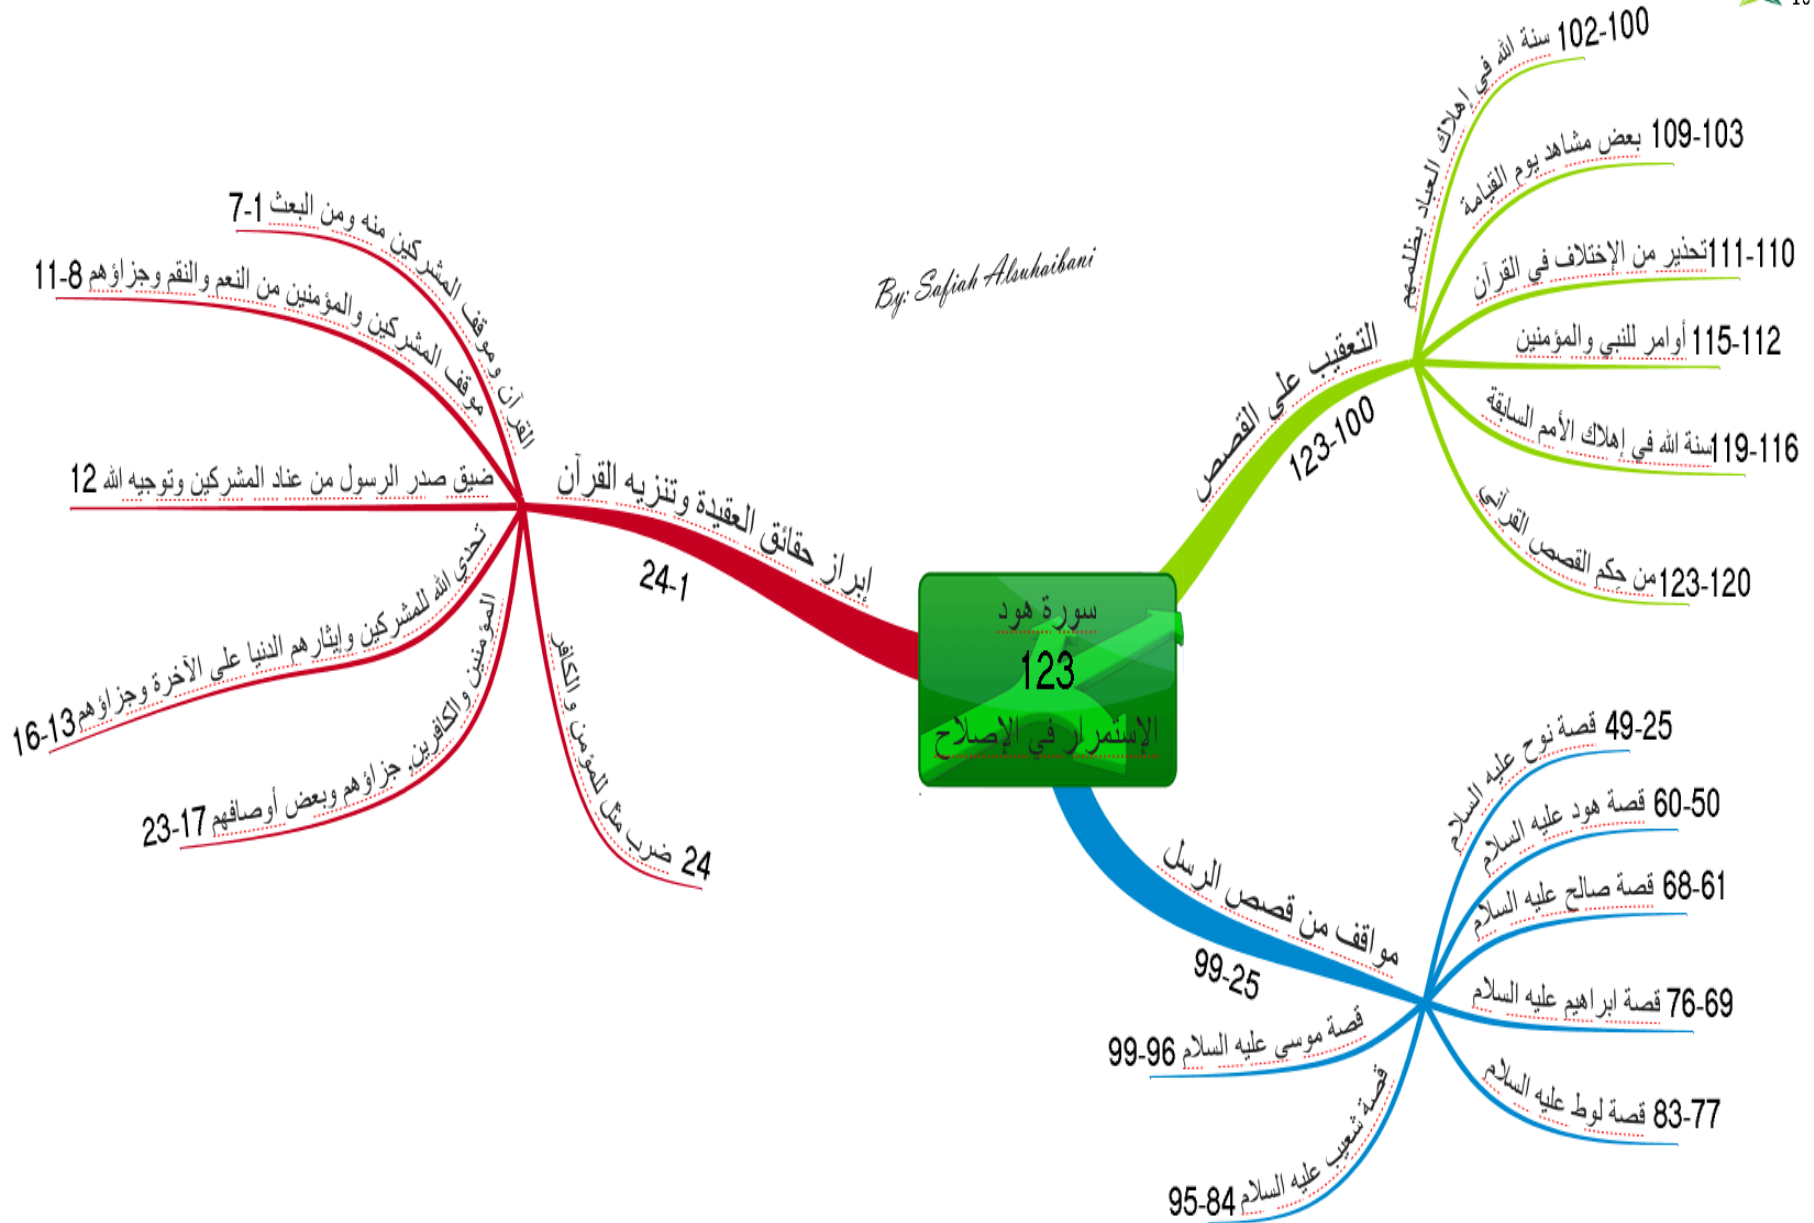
سورة هود
123
الإستمرار في الإصلاح

By: Safiah Alsuhaibani

إبراز حقائق العقيدة وتنزيه القرآن
24-1

القرآن وموقف المشركين منه ومن البعث 7-1
موقف المشركين والمؤمنين من النعم والنقم وجزاؤهم 11-8
ضيق صدر الرسول من عناد المشركين وتوجيه الله 12
تحدي الله للمشركين وإيثارهم الدنيا على الآخرة وجزاؤهم 16-13
المؤمنين والكافرين جزاؤهم وبعض أوصافهم 23-17
ضرب مثل للمؤمن و الكافر 24

التعقيب على القصص
123-100

سنة الله في إهلاك العباد بظلمهم 102-100
بعض مشاهد يوم القيامة 109-103
تحذير من الإختلاف في القرآن 111-110
أوامر للنبي والمؤمنين 115-112
سنة الله في إهلاك الأمم السابقة 119-116
من حكم القصص القرآني 123-120

مواقف من قصص الرسل
99-25

قصة نوح عليه السلام 49-25
قصة هود عليه السلام 60-50
قصة صالح عليه السلام 68-61
قصة ابراهيم عليه السلام 76-69
قصة لوط عليه السلام 83-77
قصة شعيب عليه السلام 95-84
قصة موسى عليه السلام 99-96